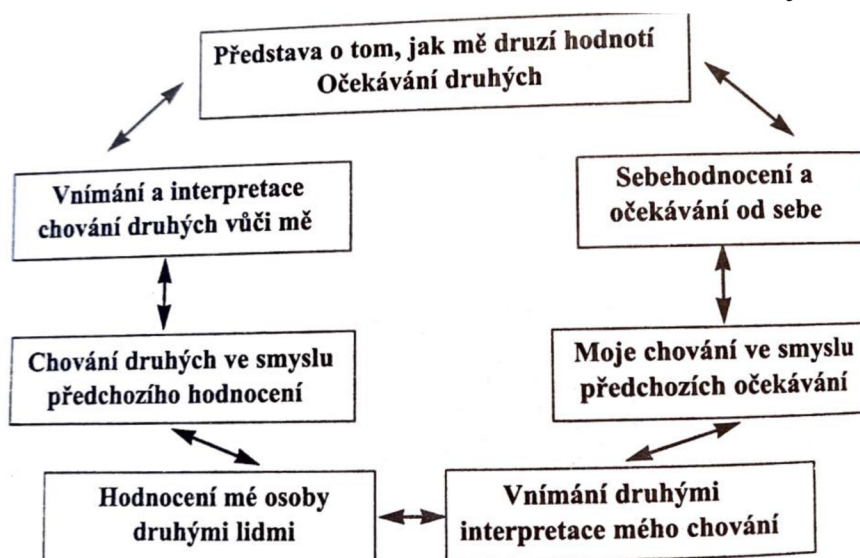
Představa o tom, jak mě druzí hodnotí
Očekávání druhých

Vnímání a interpretace chování druhých vůči mě

Sebehodnocení a očekávání od sebe

Chování druhých ve smyslu předchozího hodnocení

Moje chování ve smyslu předchozích očekávání

Hodnocení mé osoby druhými lidmi

Vnímání druhými interpretace mého chování